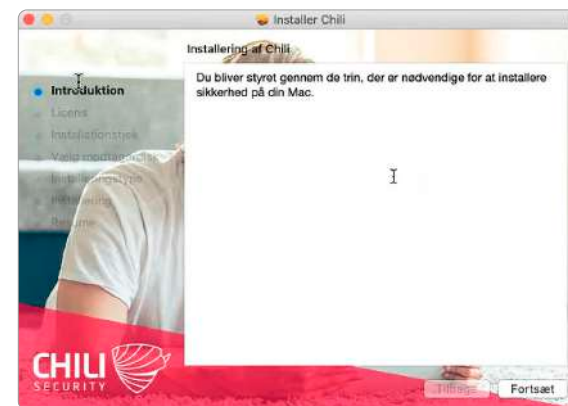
Installer Chili

Installering af Chili

Introduktion
Licens
Installationssted
Vælg modtagerdisk
Installeringstype
Installering
Resume

Du bliver styret gennem de trin, der er nødvendige for at installere sikkerhed på din Mac.

CHILI SECURITY

Tilbage
Fortsæt